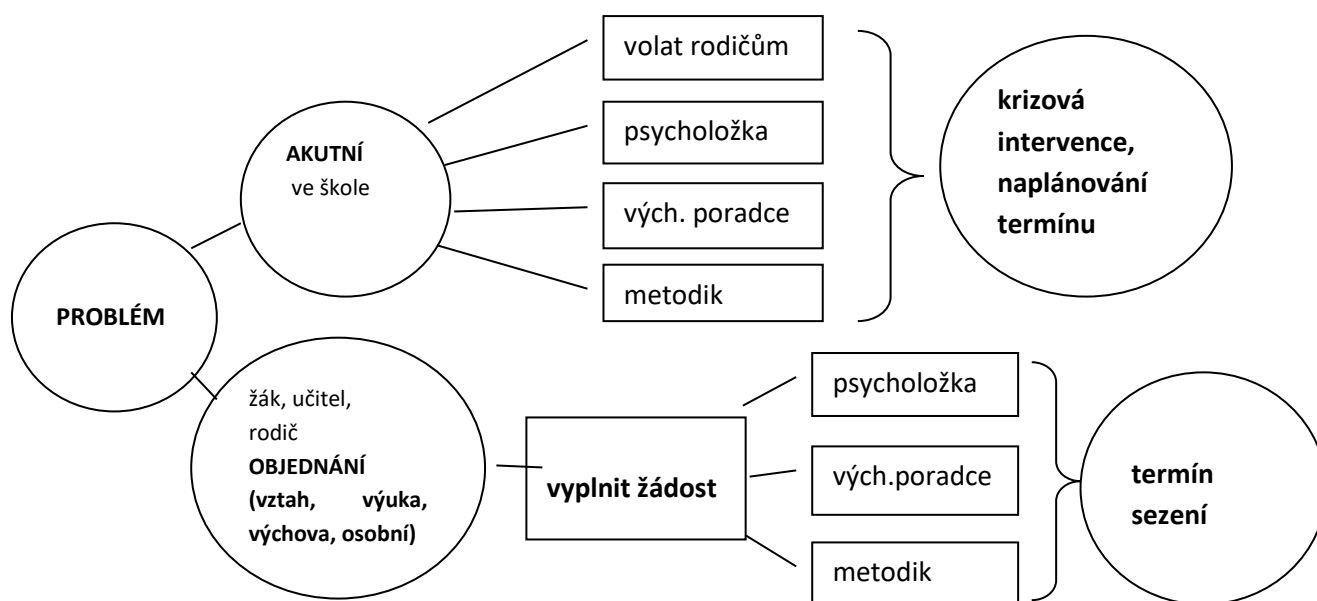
PROBLÉM

AKUTNÍ
ve škole

volat rodičům

psycholožka

vých. poradce

metodik

krizová intervence, naplánování termínu

žák, učitel, rodič
OBJEDNÁNÍ (vztah, výuka, výchova, osobní)

vyplnit žádost

psycholožka

vých.poradce

metodik

termín sezení